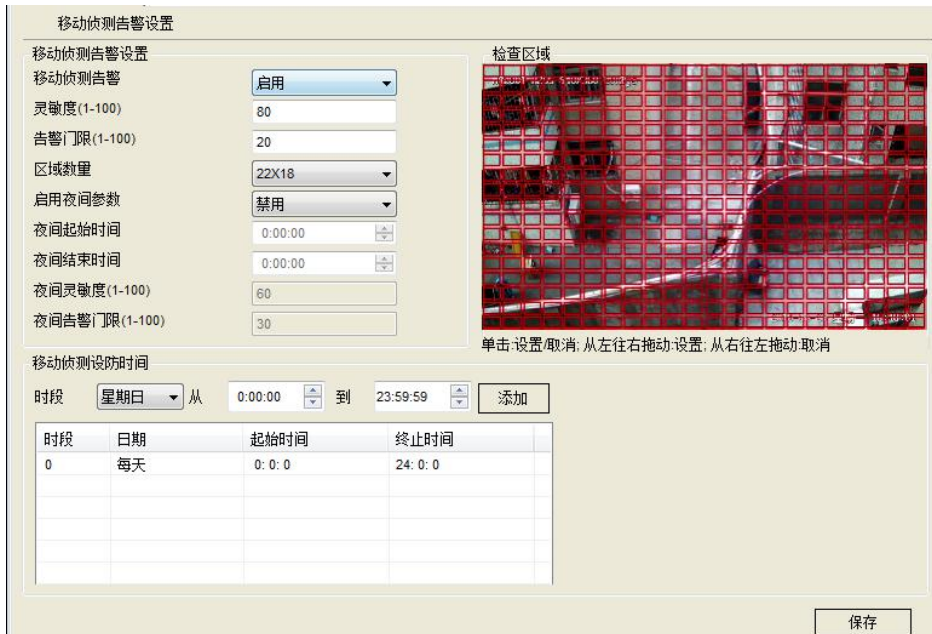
移动侦测告警设置

移动侦测告警设置

移动侦测告警 启用

灵敏度(1-100) 80

告警门限(1-100) 20

区域数量 22X18

启用夜间参数 禁用

夜间起始时间 0:00:00

夜间结束时间 0:00:00

夜间灵敏度(1-100) 60

夜间告警门限(1-100) 30

检查区域

单击:设置/取消; 从左往右拖动:设置; 从右往左拖动:取消

移动侦测设防时间

时段 星期日 从 0:00:00 到 23:59:59 添加

| 时段 | 日期 | 起始时间 | 终止时间 |
|---|---|---|---|
| 0 | 每天 | 0: 0: 0 | 24: 0: 0 |

保存